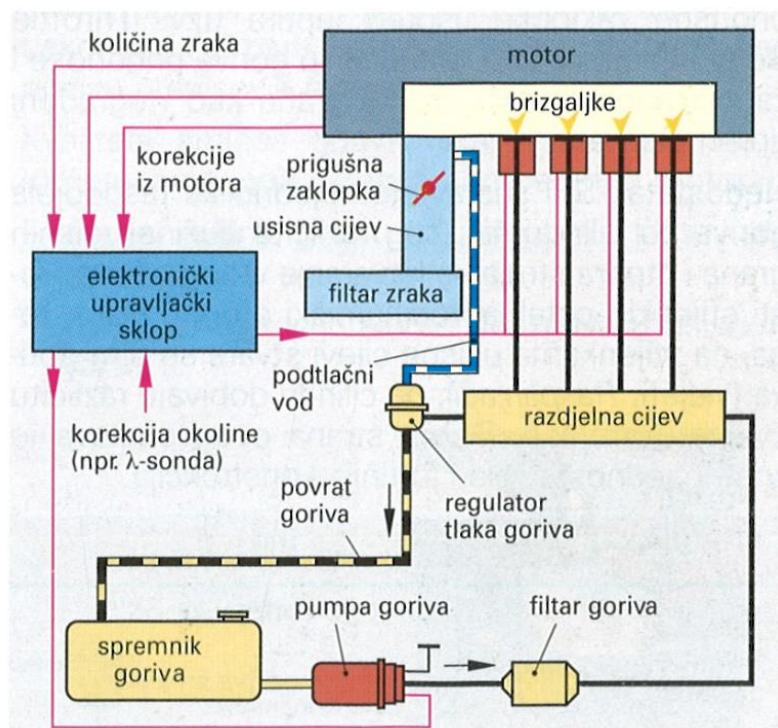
količina zraka

motor

brizgaljke

korekcije iz motora

prigušna zaklopka

usisna cijev

elektronički upravljački sklop

filtar zraka

podtlačni vod

razdjelna cijev

korekcija okoline (npr. λ-sonda)

povrat goriva

regulator tlaka goriva

spremnik goriva

pumpa goriva

filtar goriva